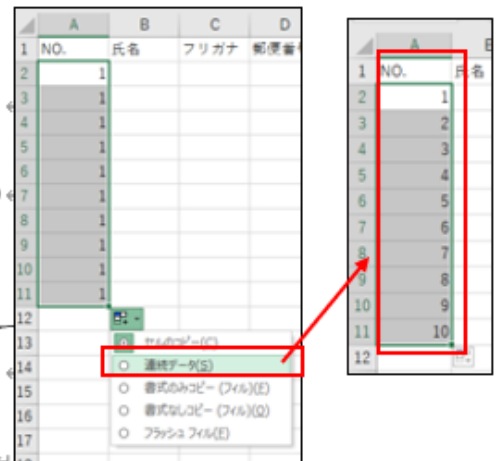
| | A | B | C | D |
|---|---|---|---|---|
| 1 | NO. | 氏名 | フリガナ | 郵便番号 |
| 2 | 1 | | | |
| 3 | 1 | | | |
| 4 | 1 | | | |
| 5 | 1 | | | |
| 6 | 1 | | | |
| 7 | 1 | | | |
| 8 | 1 | | | |
| 9 | 1 | | | |
| 10 | 1 | | | |
| 11 | 1 | | | |
| 12 | | | | |
| 13 | | | | |
| 14 | | | | |
| 15 | | | | |
| 16 | | | | |
| 17 | | | | |

セルのコピー(C)
連続データ(S)
書式のみコピー (フィル)(F)
書式なしコピー (フィル)(O)
フラッシュ フィル(F)

| | A | B |
|---|---|---|
| 1 | NO. | 氏名 |
| 2 | 1 | |
| 3 | 2 | |
| 4 | 3 | |
| 5 | 4 | |
| 6 | 5 | |
| 7 | 6 | |
| 8 | 7 | |
| 9 | 8 | |
| 10 | 9 | |
| 11 | 10 | |
| 12 | | |